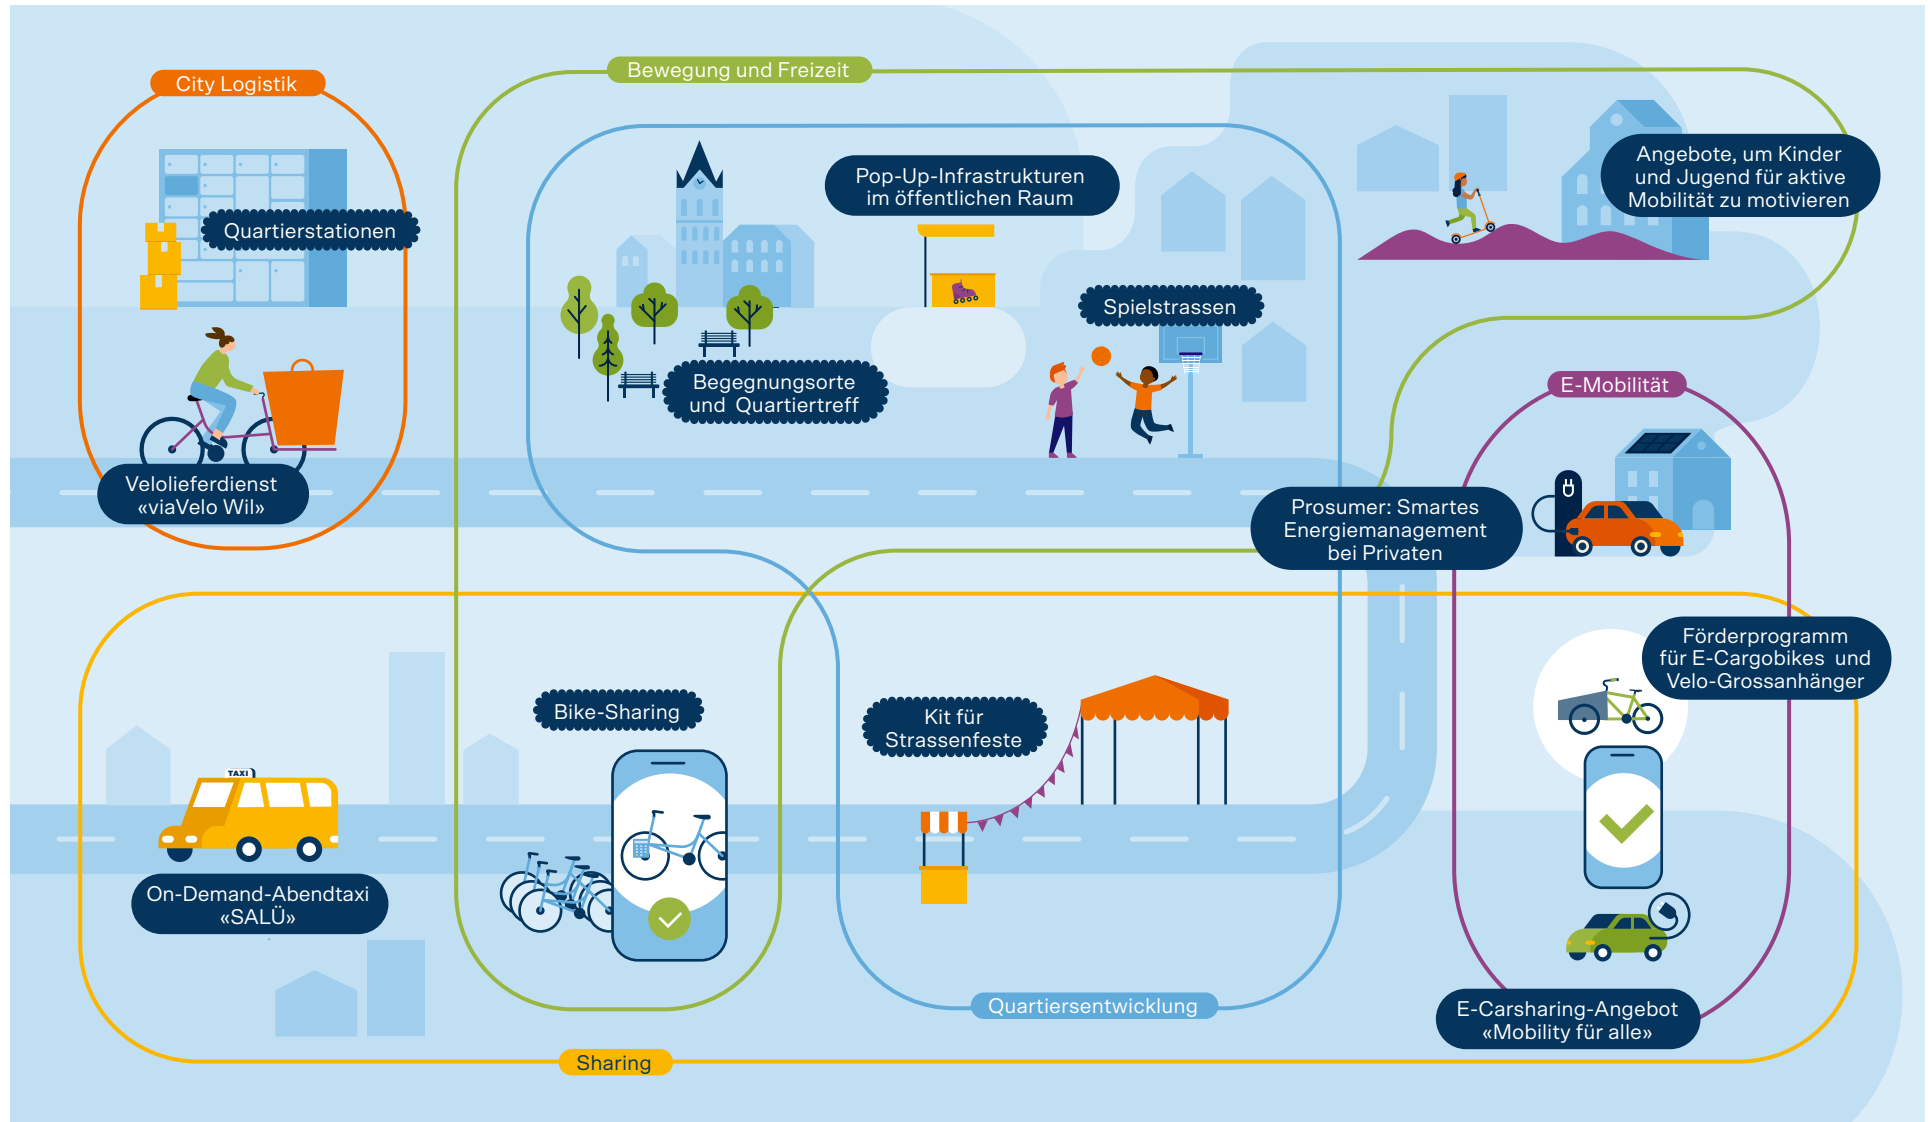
City Logistik

Quartierstationen

Velolieferdienst «viaVelo Wil»

Bewegung und Freizeit

Pop-Up-Infrastrukturen im öffentlichen Raum

Begegnungsorte und Quartiertreff

Spielstrassen

Angebote, um Kinder und Jugend für aktive Mobilität zu motivieren

E-Mobilität

Prosumer: Smartes Energiemanagement bei Privaten

Förderprogramm für E-Cargobikes und Velo-Grossanhänger

Bike-Sharing

Kit für Strassenfeste

TAXI

On-Demand-Abendtaxi «SALÜ»

Quartiersentwicklung

E-Carsharing-Angebot «Mobility für alle»

Sharing